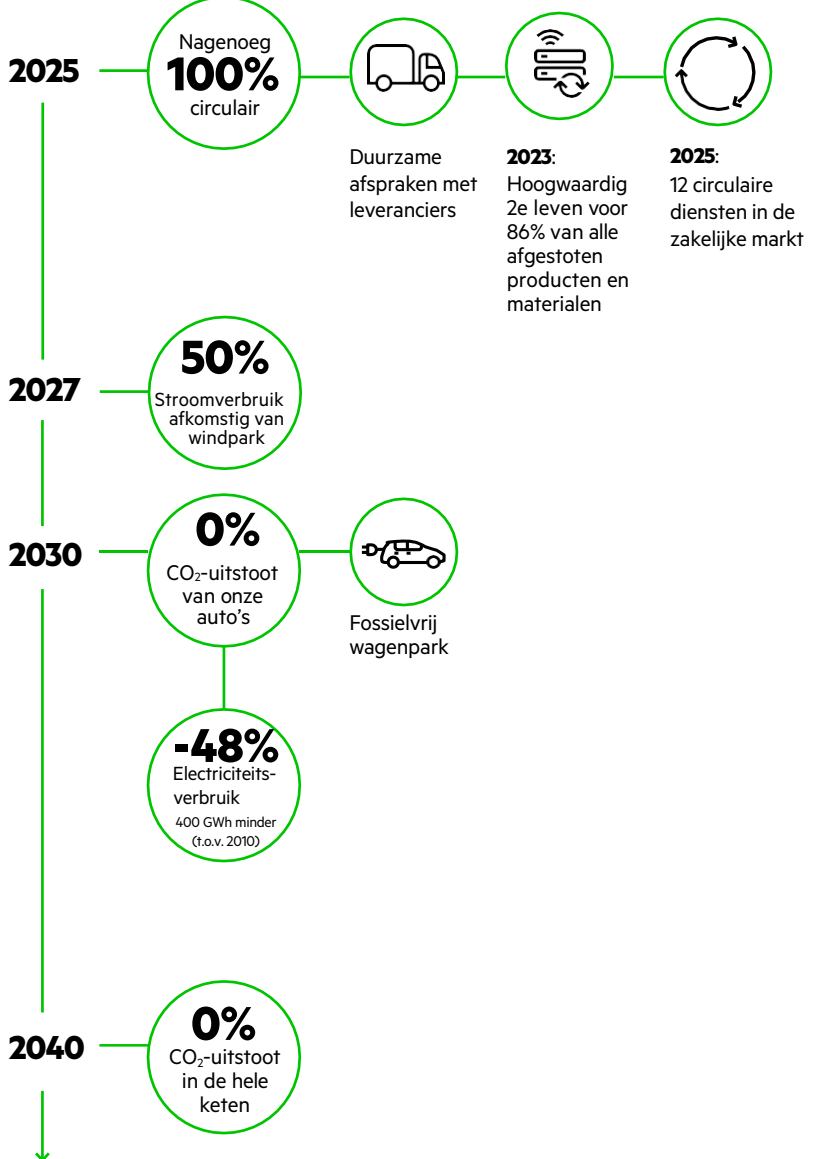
2025

Nagenoeg
100%
circulair

Duurzame afspraken met leveranciers

2023:
Hoogwaardig 2e leven voor 86% van alle afgestoten producten en materialen

2025:
12 circulaire diensten in de zakelijke markt

2027

50%
Stroomverbruik afkomstig van windpark

2030

0%
$CO_2$-uitstoot van onze auto's

Fossielvrij wagenpark

-48%
Electriciteitsverbruik
400 GWh minder (t.o.v. 2010)

2040

0%
$CO_2$-uitstoot in de hele keten